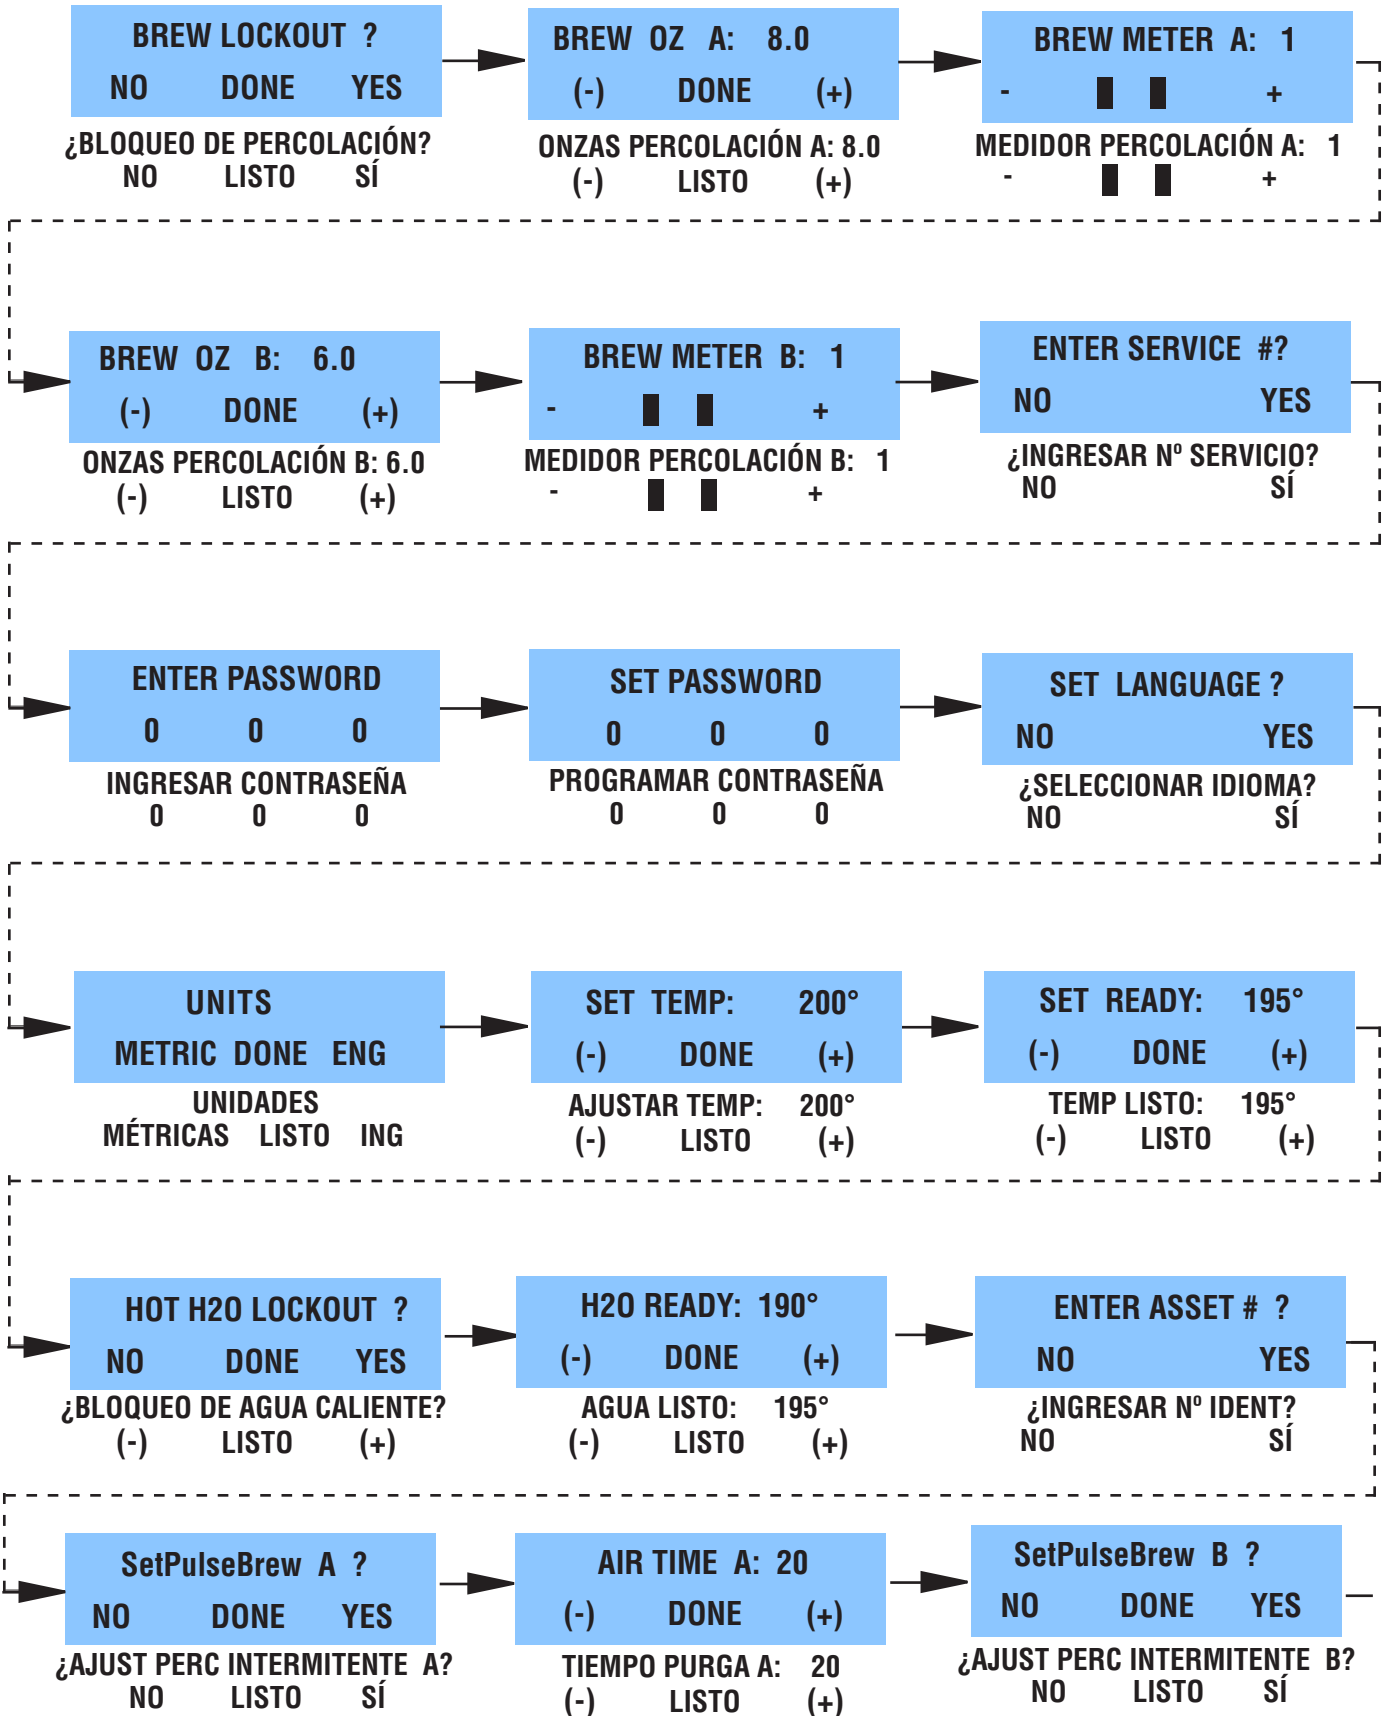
BREW LOCKOUT ?
NO DONE YES

¿BLOQUEO DE PERCOLACIÓN?
NO LISTO SÍ

BREW OZ A: 8.0
(-) DONE (+)

ONZAS PERCOLACIÓN A: 8.0
(-) LISTO (+)

BREW METER A: 1
- + 

MEDIDOR PERCOLACIÓN A: 1
- +

BREW OZ B: 6.0
(-) DONE (+)

ONZAS PERCOLACIÓN B: 6.0
(-) LISTO (+)

BREW METER B: 1
- +

MEDIDOR PERCOLACIÓN B: 1
- +

ENTER SERVICE #?
NO YES

¿INGRESAR Nº SERVICIO?
NO SÍ

ENTER PASSWORD
0 0 0

INGRESAR CONTRASEÑA
0 0 0

SET PASSWORD
0 0 0

PROGRAMAR CONTRASEÑA
0 0 0

SET LANGUAGE ?
NO YES

¿SELECCIONAR IDIOMA?
NO SÍ

UNITS
METRIC DONE ENG

UNIDADES
MÉTRICAS LISTO ING

SET TEMP: 200°
(-) DONE (+)

AJUSTAR TEMP: 200°
(-) LISTO (+)

SET READY: 195°
(-) DONE (+)

TEMP LISTO: 195°
(-) LISTO (+)

HOT H20 LOCKOUT ?
NO DONE YES

¿BLOQUEO DE AGUA CALIENTE?
(-) LISTO (+)

H20 READY: 190°
(-) DONE (+)

AGUA LISTO: 195°
(-) LISTO (+)

ENTER ASSET # ?
NO YES

¿INGRESAR Nº IDENT?
NO SÍ

SetPulseBrew A ?
NO DONE YES

¿AJUST PERC INTERMITENTE A?
NO LISTO SÍ

AIR TIME A: 20
(-) DONE (+)

TIEMPO PURGA A: 20
(-) LISTO (+)

SetPulseBrew B ?
NO DONE YES

¿AJUST PERC INTERMITENTE B?
NO LISTO SÍ